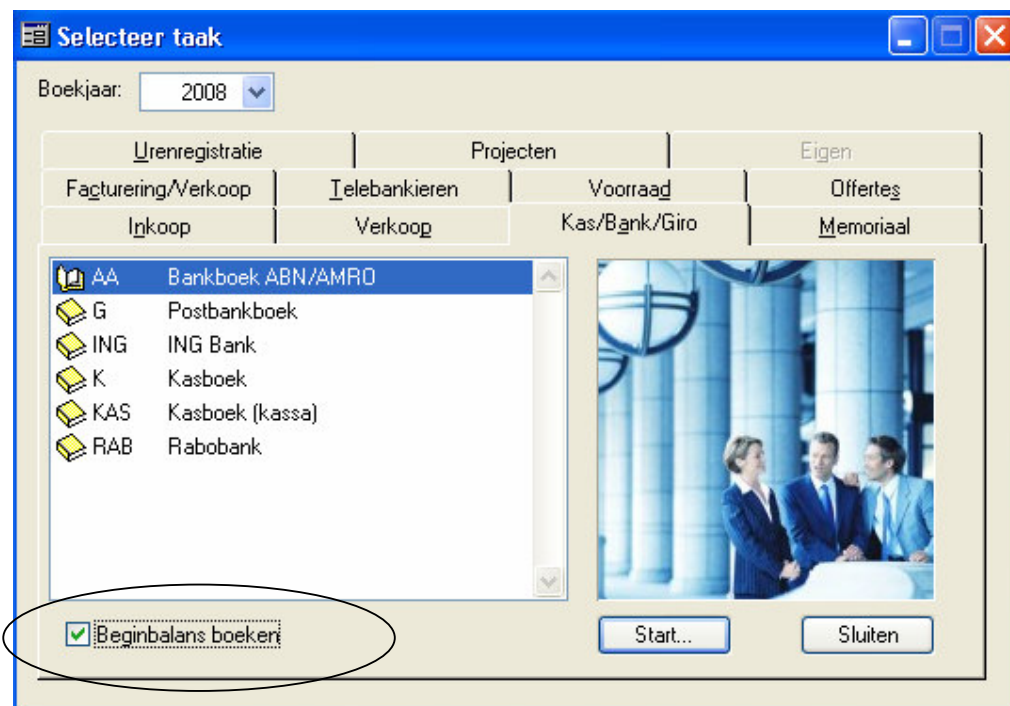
Selecteer taak

Boekjaar: 2008

Urenregistratie | Projecten | Eigen
Facturering/Verkoop | Telebankieren | Voorraad | Offertes
Inkoop | Verkoop | Kas/Bank/Giro | Memoriaal

| | |
|---|---|
| AA | Bankboek ABN/AMRO |
| G | Postbankboek |
| ING | ING Bank |
| K | Kasboek |
| KAS | Kasboek (kassa) |
| RAB | Rabobank |

Beginbalans boeken

Start...

Sluiten